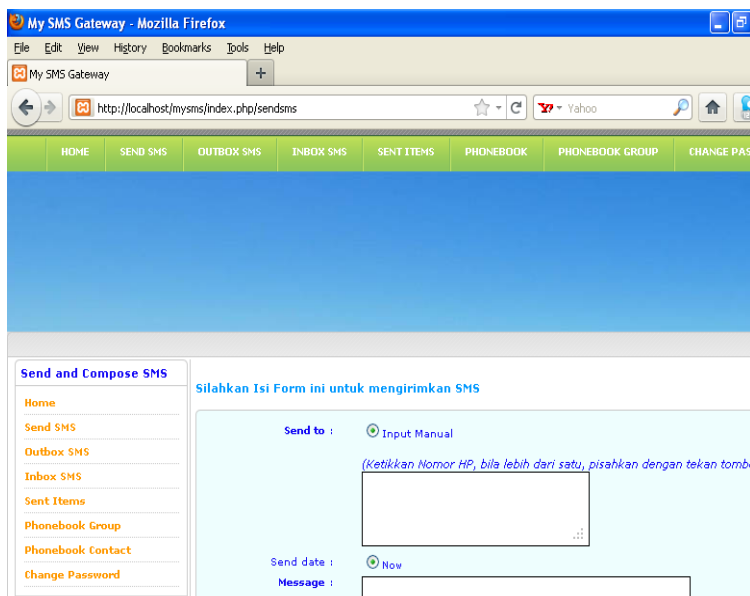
My SMS Gateway - Mozilla Firefox

File Edit View History Bookmarks Tools Help

My SMS Gateway +

http://localhost/mysms/index.php/sendsms

Yahoo

HOME SEND SMS OUTBOX SMS INBOX SMS SENT ITEMS PHONEBOOK PHONEBOOK GROUP CHANGE PAS

Send and Compose SMS

Home

Send SMS

Outbox SMS

Inbox SMS

Sent Items

Phonebook Group

Phonebook Contact

Change Password

Silahkan Isi Form ini untuk mengirimkan SMS

Send to : Input Manual

(Ketikkan Nomor HP, bila lebih dari satu, pisahkan dengan tekan tomb

Send date : Now

Message :